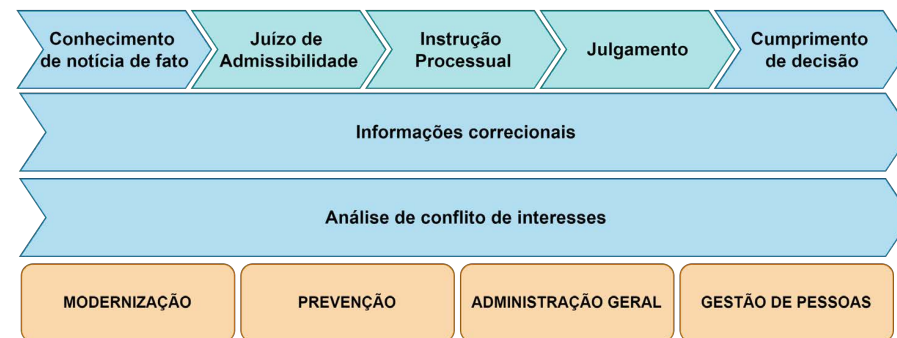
Conhecimento de notícia de fato

Juízo de Admissibilidade

Instrução Processual

Julgamento

Cumprimento de decisão

Informações correcionais

Análise de conflito de interesses

MODERNIZAÇÃO

PREVENÇÃO

ADMINISTRAÇÃO GERAL

GESTÃO DE PESSOAS